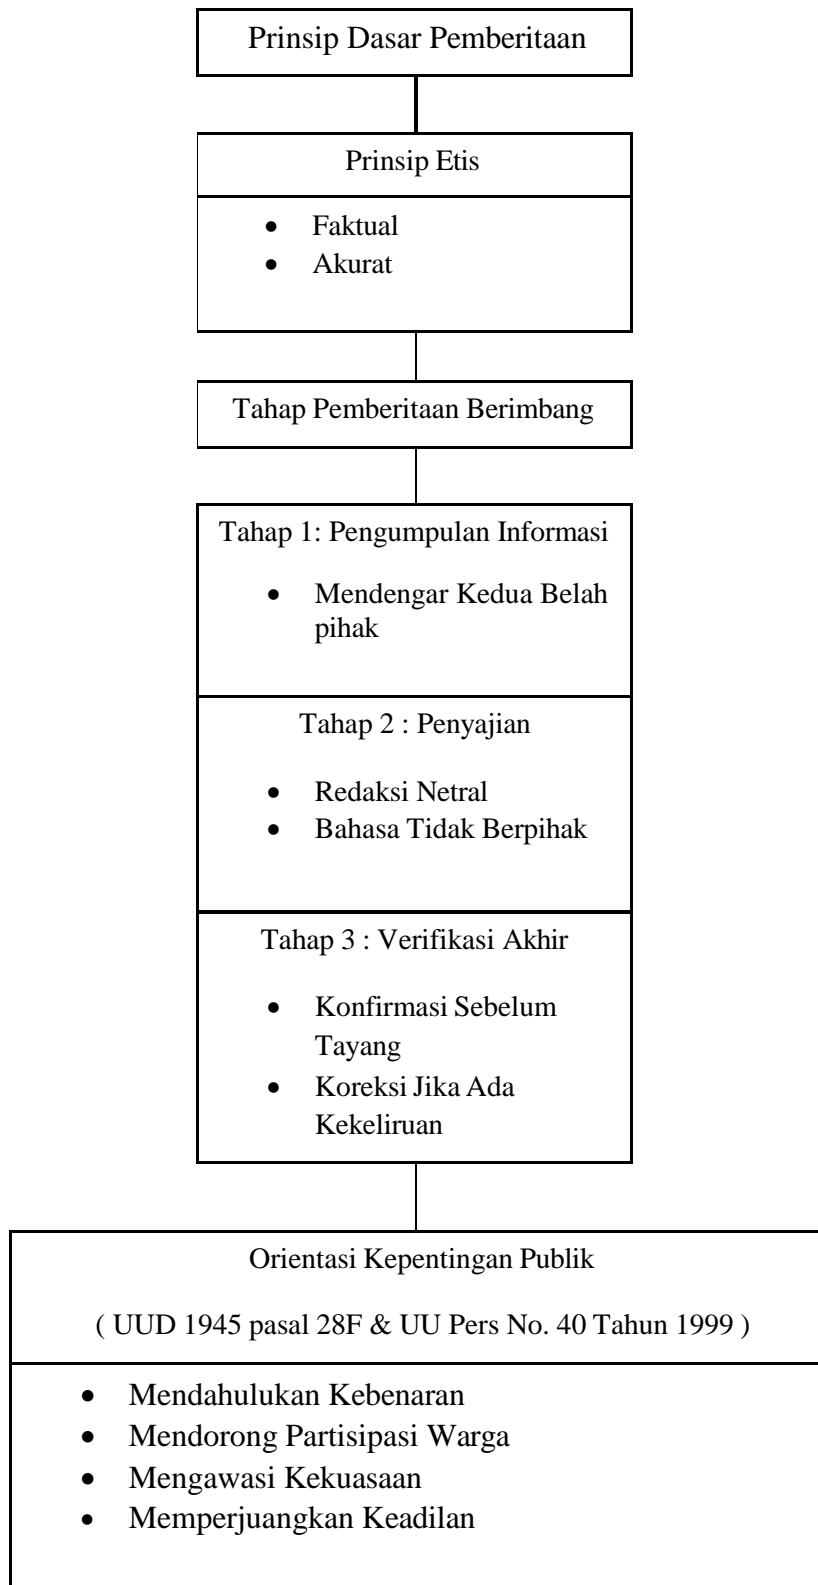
Prinsip Dasar Pemberitaan

Prinsip Etis

- Faktual
- Akurat

Tahap Pemberitaan Berimbang

Tahap 1: Pengumpulan Informasi

- Mendengar Kedua Belah pihak

Tahap 2 : Penyajian

- Redaksi Netral
- Bahasa Tidak Berpihak

Tahap 3 : Verifikasi Akhir

- Konfirmasi Sebelum Tayang
- Koreksi Jika Ada Kekeliruan

Orientasi Kepentingan Publik

( UUD 1945 pasal 28F & UU Pers No. 40 Tahun 1999 )

- Mendahulukan Kebenaran
- Mendorong Partisipasi Warga
- Mengawasi Kekuasaan
- Memperjuangkan Keadilan